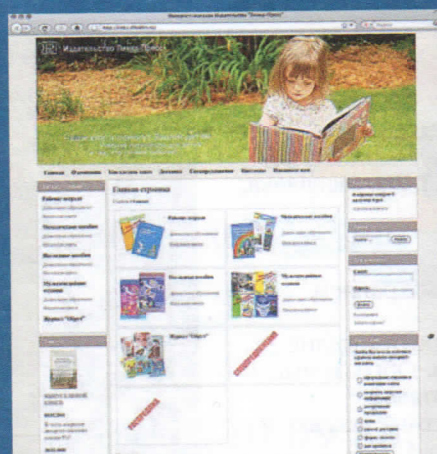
Интернет-магазин Издательства "Пикар-Пресс"

Издательство Пикар-Пресс

Главная страница

Рабочие тетради

Методические пособия

Наглядные пособия

Мультимедийные пособия

Журнал "Обруч"

Журнал "Обруч"